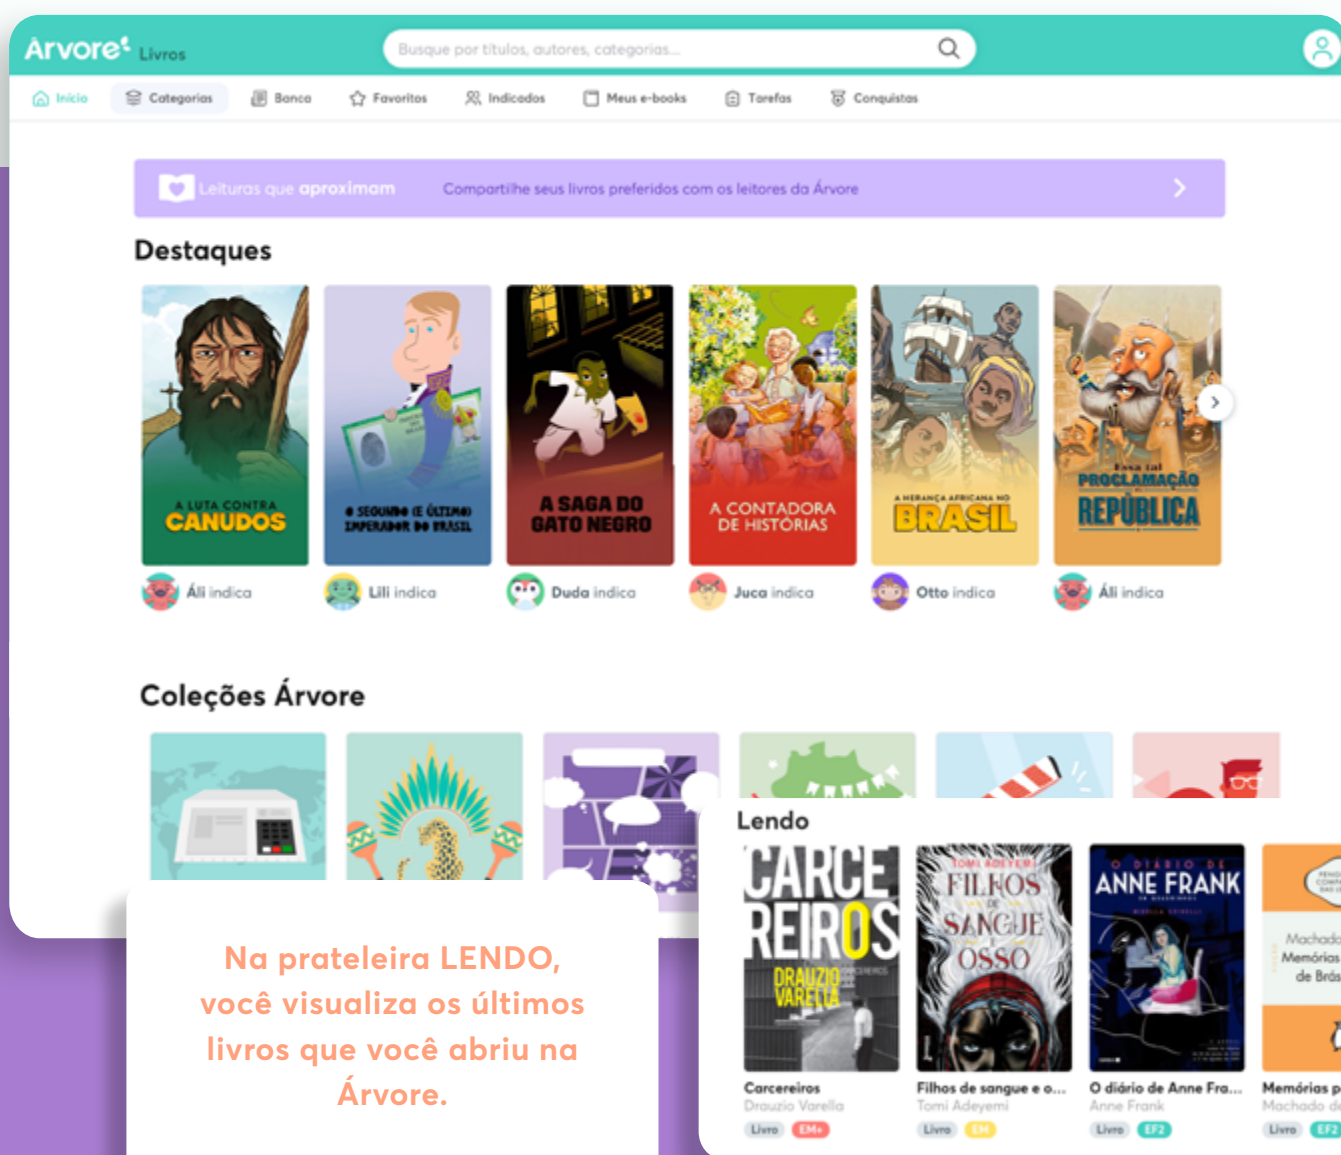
Árvore Livros

Busque por títulos, autores, categorias...

Início Categorias Banca Favoritos Indicados Meus e-books Tarefas Conquistas

Leituras que aproximam Compartilhe seus livros preferidos com os leitores da Árvore

Destaques

A LUTA CONTRA CANUDOS

O SEGUNDO (E ÚLTIMO) IMPERADOR DO BRASIL

A SAGA DO GATO NEGRO

A CONTADORA DE HISTÓRIAS

A HERANÇA AFRICANA NO BRASIL

Essa tal PROCLAMAÇÃO REPÚBLICA

Áli indica Lili indica Duda indica Juca indica Otto indica Áli indica

Coleções Árvore

Na prateleira LENDO, você visualiza os últimos livros que você abriu na Árvore.

Lendo

CARCEREIROS DRAUZIO VARELLA

TOMI ADEYEMI FILHOS DE SANGUE E OSSO

O DIÁRIO DE ANNE FRANK

Machado Memórias de Brás

Carcereiros
Drauzio Varella
Livro EM+

Filhos de sangue e o...
Tomi Adeyemi
Livro EM

O diário de Anne Fra...
Anne Frank
Livro EF2

Memórias p
Machado de
Livro EF2